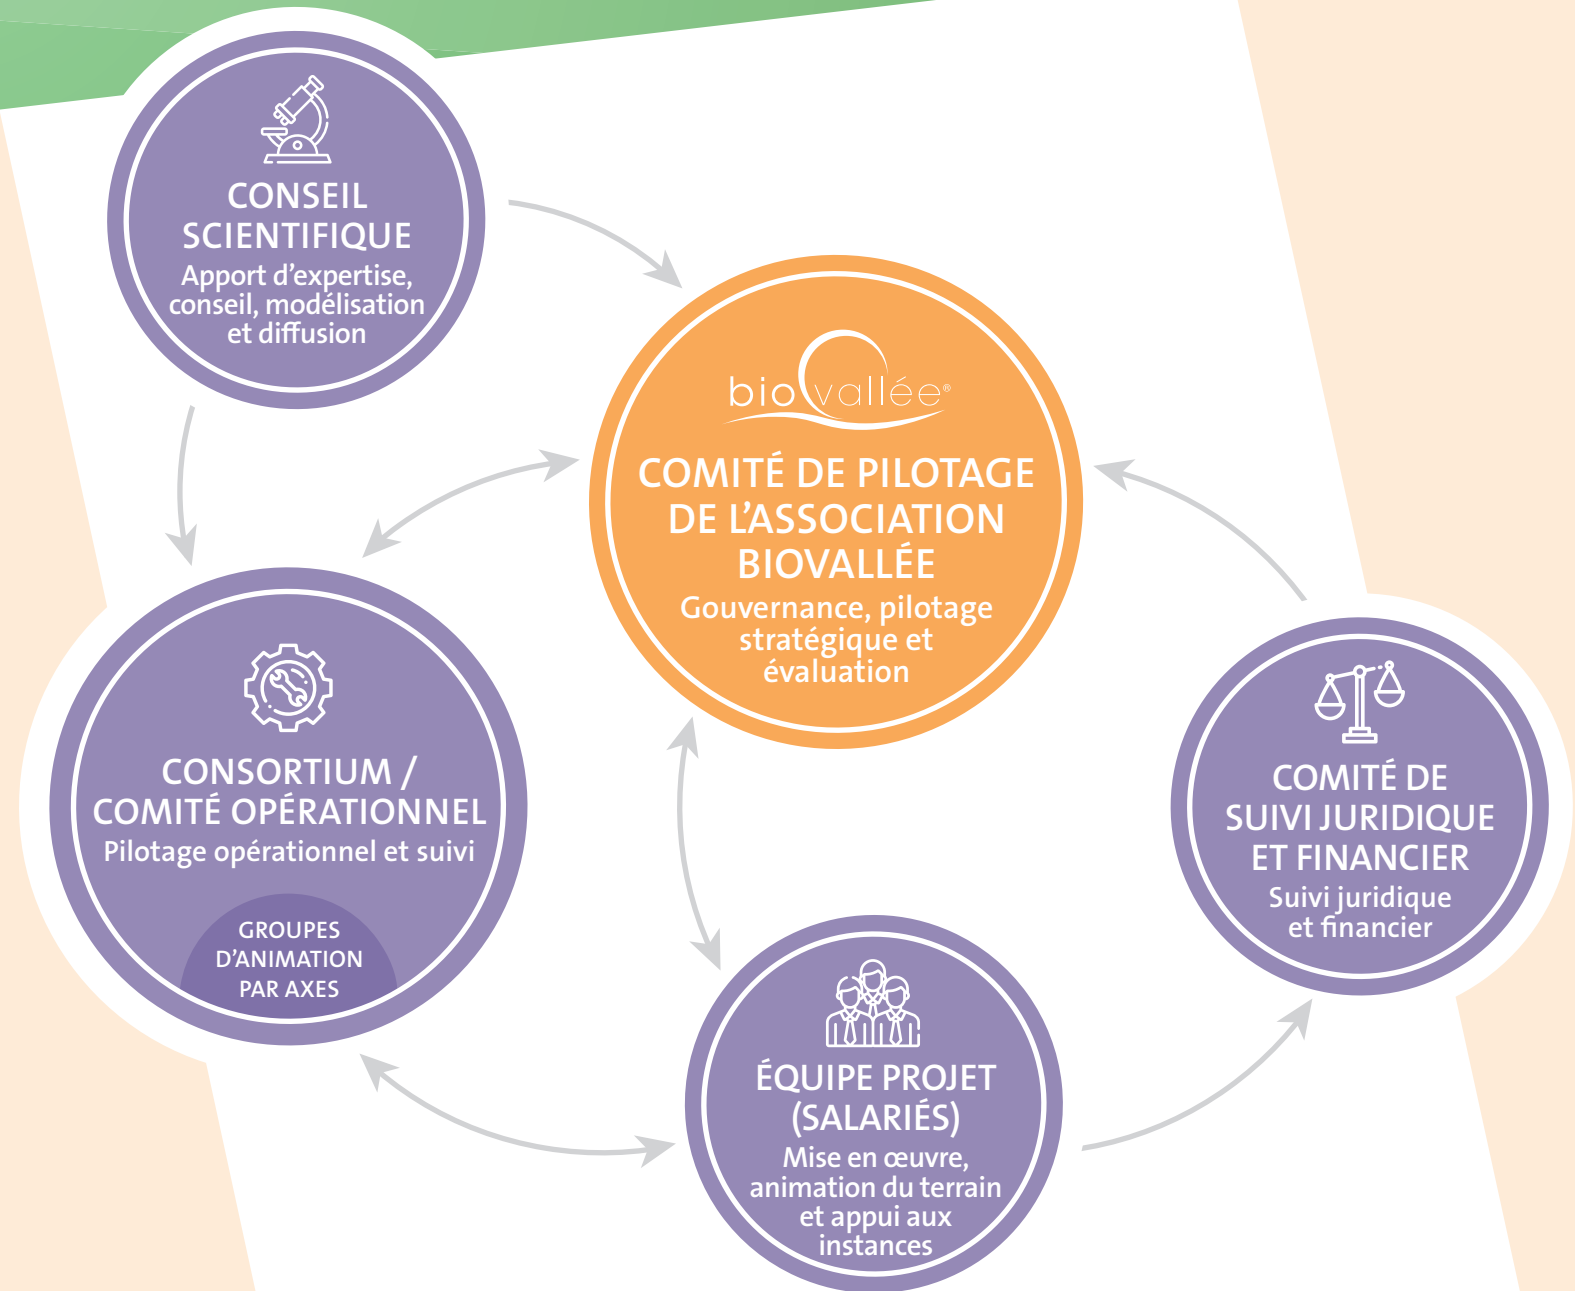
CONSEIL SCIENTIFIQUE
Apport d’expertise, conseil, modélisation et diffusion

biovallée®

COMITÉ DE PILOTAGE DE L’ASSOCIATION BIOVALLÉE
Gouvernance, pilotage stratégique et évaluation

CONSORTIUM / COMITÉ OPÉRATIONNEL
Pilotage opérationnel et suivi

GROUPES D’ANIMATION PAR AXES

COMITÉ DE SUIVI JURIDIQUE ET FINANCIER
Suivi juridique et financier

ÉQUIPE PROJET (SALARIÉS)
Mise en œuvre, animation du terrain et appui aux instances